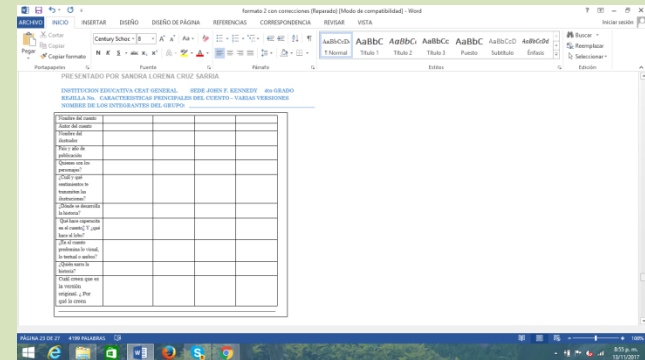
formato 2 con correcciones (Reparado) [Modo de compatibilidad] - Word

ARCHIVO INICIO INSERTAR DISEÑO DISEÑO DE PÁGINA REFERENCIAS CORRESPONDENCIA REVISAR VISTA

Iniciar sesión

Cortar
Copiar
Pegar
Copiar formato
Portapapeles

Century Schoo 8
N K S abc $x_2$ $x^2$
Fuente

Párrafo

AaBbCcDc ¶ Normal
AaBbC Título 1
AaBbCc Título 2
AaBbCc Título 3
AaBbC Puesto
AaBbCcD Subtítulo
AaBbCcDd Énfasis
Estilos

Buscar
Reemplazar
Seleccionar
Edición

PRESENTADO POR SANDRA LORENA CRUZ SARRIA

INSTITUCION EDUCATIVA CEAT GENERAL SEDE JOHN F. KENNEDY 4to GRADO
REJILLA No. CARACTERISTICAS PRINCIPALES DEL CUENTO - VARIAS VERSIONES
NOMBRE DE LOS INTEGRANTES DEL GRUPO:

| Nombre del cuento | | | | |
|---|---|---|---|---|
| Autor del cuento | | | | |
| Nombre del ilustrador | | | | |
| País y año de publicación | | | | |
| Quienes son los personajes? | | | | |
| ¿Qué y qué sentimientos te transmiten las ilustraciones? | | | | |
| ¿Dónde se desarrolla la historia? | | | | |
| ¿Qué hace caperucita en el cuento¿Y ¿qué hace el lobo? | | | | |
| ¿En el cuento predomina lo visual, lo textual o ambos? | | | | |
| ¿Quién narra la historia? | | | | |
| Cuál crees que es la versión original, ¿ Por qué la crees | | | | |

PÁGINA 23 DE 27 4199 PALABRAS

100%

8:55 p. m.
13/11/2017